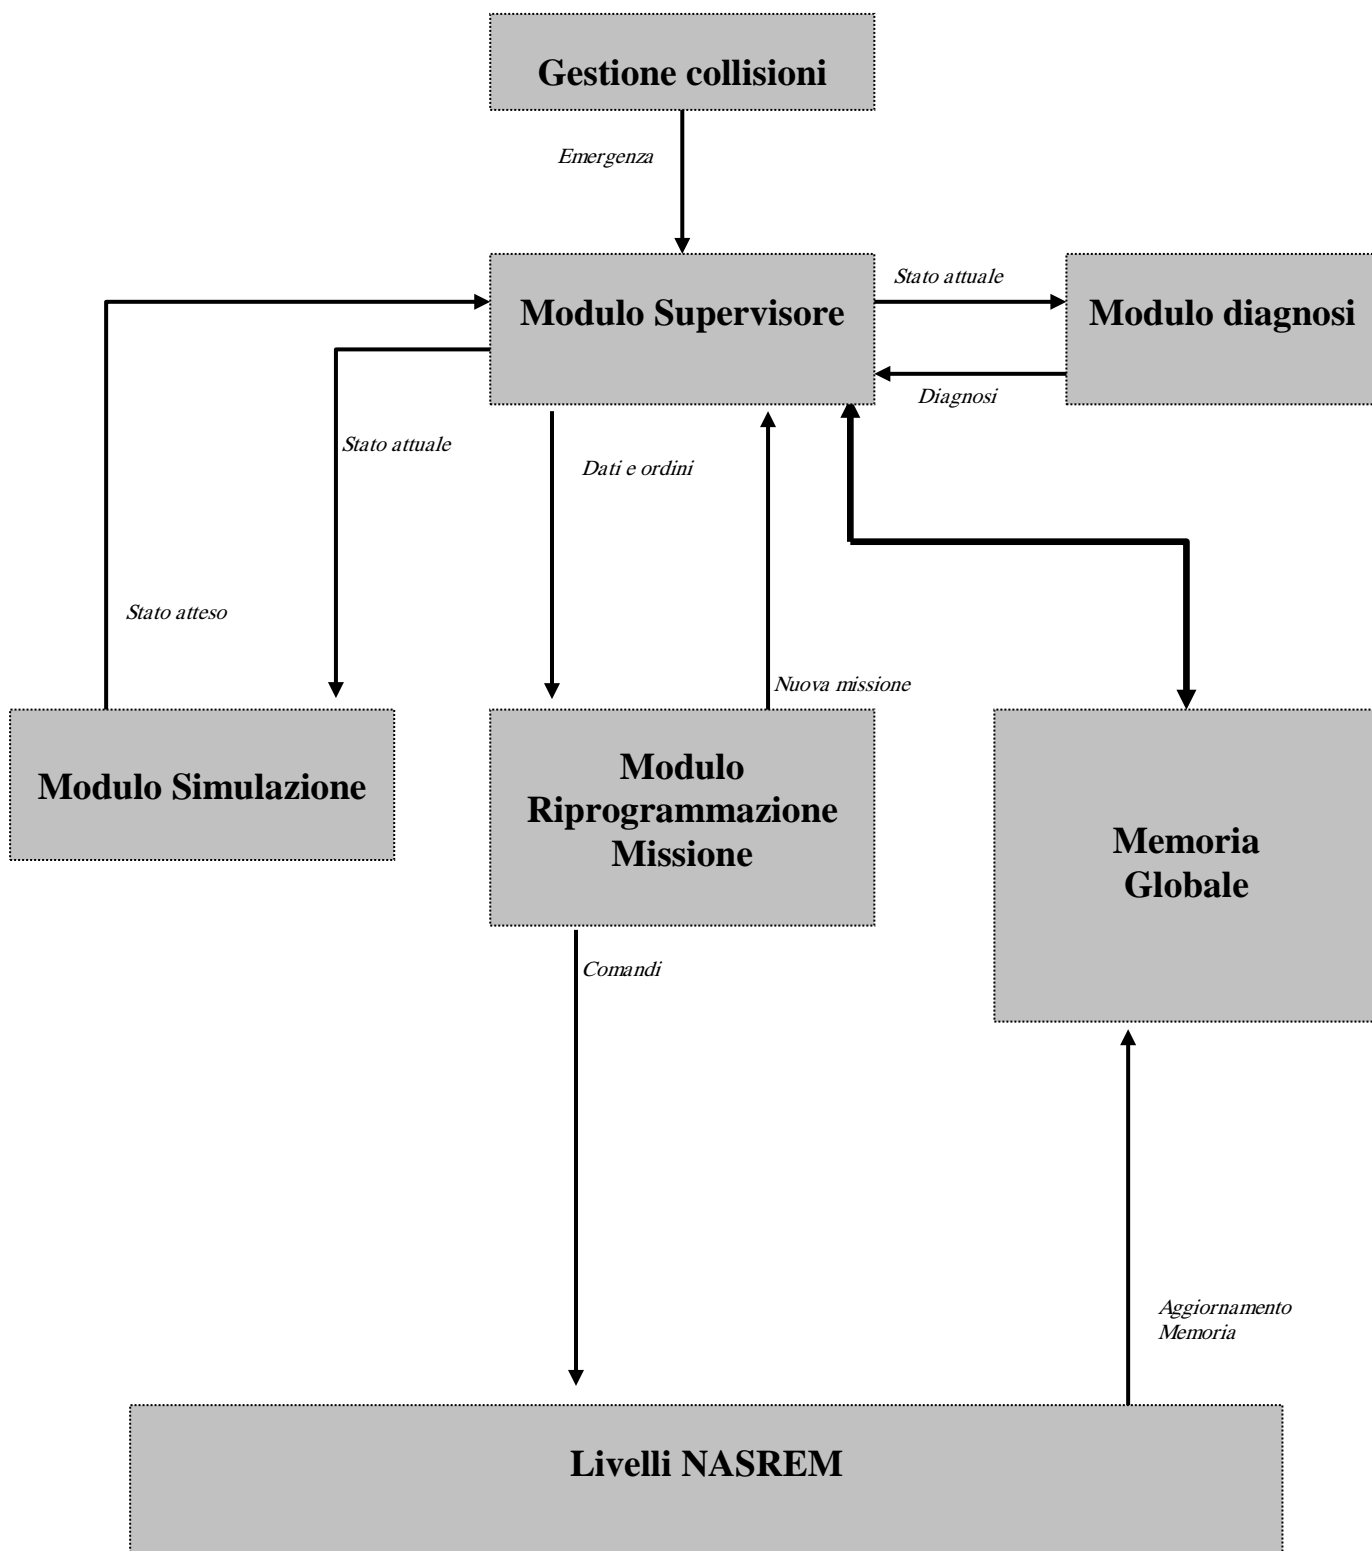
Gestione collisioni

Emergenza

Modulo Supervisore

Stato attuale

Modulo diagnosi

Diagnosi

Stato attuale

Dati e ordini

Stato atteso

Nuova missione

Modulo Simulazione

Modulo Riprogrammazione Missione

Memoria Globale

Comandi

Aggiornamento Memoria

Livelli NASREM